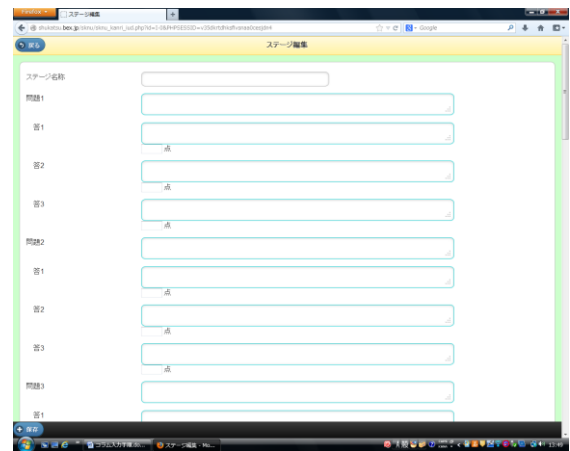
Firefox
ステージ編集
+
shukatsu.bex.jp/simu/simu_kanri_oot.php?id=1&PHPSESSID=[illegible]
Google
戻る
ステージ編集
ステージ名称
問題1
答1
点
答2
点
答3
点
問題2
答1
点
答2
点
答3
点
問題3
答1
保存
コラム入力手順.doc
ステージ編集 - Mo...